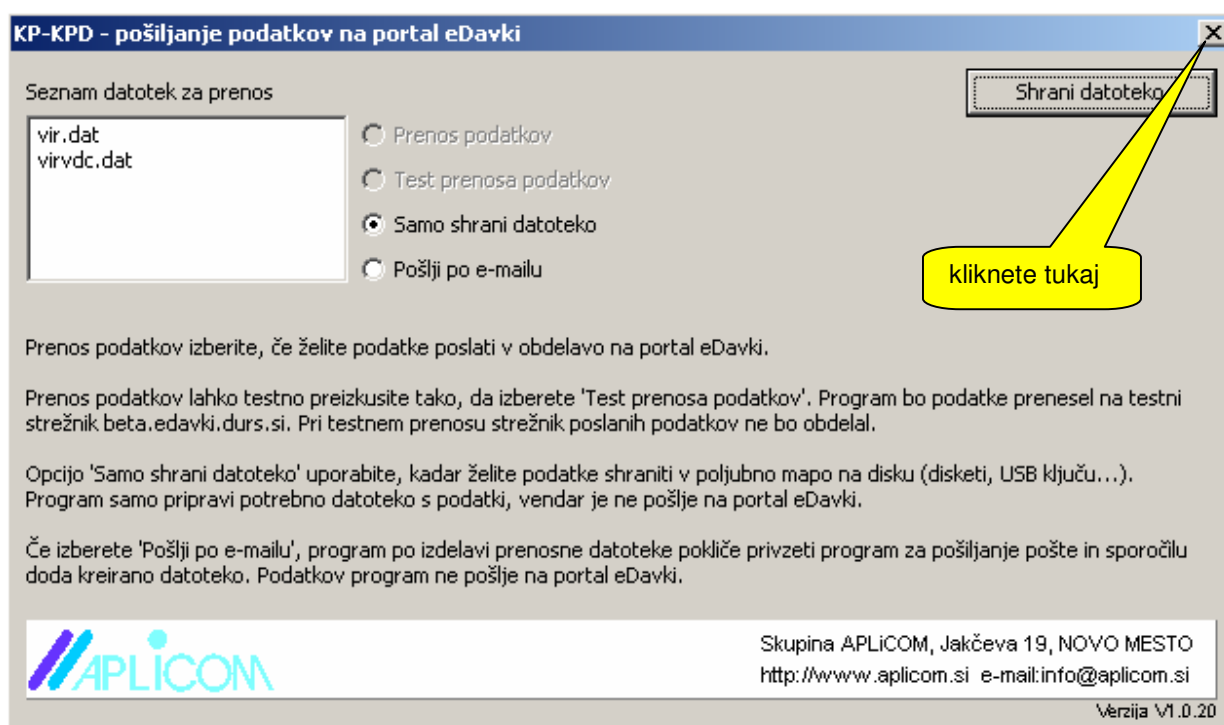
KP-KPD - pošiljanje podatkov na portal eDavki

Seznam datotek za prenos

vir.dat
virvdc.dat

Prenos podatkov

Test prenosa podatkov

Samo shrani datoteko

Pošlji po e-mailu

Shrani datoteko

kliknete tukaj

Prenos podatkov izberite, če želite podatke poslati v obdelavo na portal eDavki.

Prenos podatkov lahko testno preizkusite tako, da izberete 'Test prenosa podatkov'. Program bo podatke prenesel na testni strežnik beta.edavki.durs.si. Pri testnem prenosu strežnik poslanih podatkov ne bo obdelal.

Opcijo 'Samo shrani datoteko' uporabite, kadar želite podatke shraniti v poljubno mapo na disku (disketi, USB ključu...). Program samo pripravi potrebno datoteko s podatki, vendar je ne pošlje na portal eDavki.

Če izberete 'Pošlji po e-mailu', program po izdelavi prenosne datoteke pokliče privzeti program za pošiljanje pošte in sporočilu doda kreirano datoteko. Podatkov program ne pošlje na portal eDavki.

APLiCOM

Skupina APLiCOM, Jakčeva 19, NOVO MESTO
http://www.aplicom.si e-mail:info@aplicom.si

Verzija V1.0.20